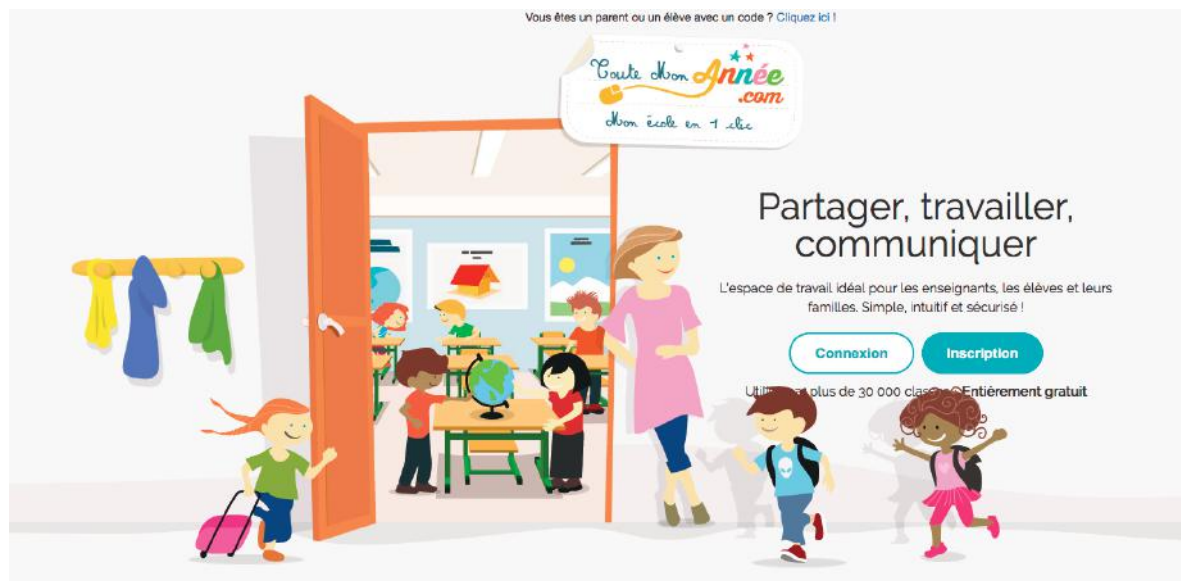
Vous êtes un parent ou un élève avec un code ? Cliquez ici !

Toute Mon Année .com

Mon école en 1 clic

Partager, travailler, communiquer

L'espace de travail idéal pour les enseignants, les élèves et leurs familles. Simple, intuitif et sécurisé !

Connexion

Inscription

Uti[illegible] plus de 30 000 clas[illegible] Entièrement gratuit